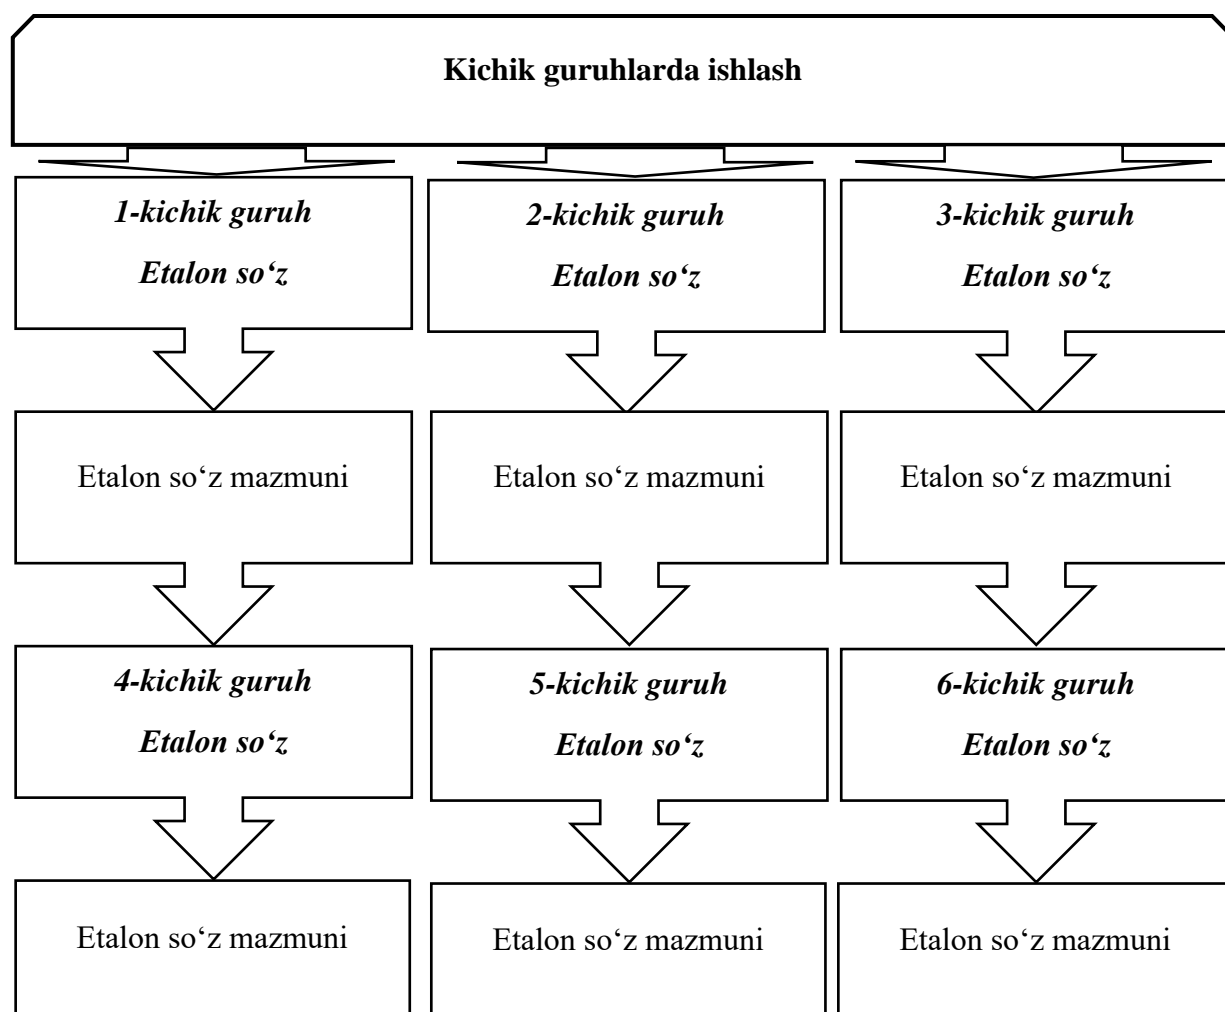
Kichik guruhlarda ishlash

1-kichik guruh
Etalon so‘z

Etalon so‘z mazmuni

4-kichik guruh
Etalon so‘z

Etalon so‘z mazmuni

2-kichik guruh
Etalon so‘z

Etalon so‘z mazmuni

5-kichik guruh
Etalon so‘z

Etalon so‘z mazmuni

3-kichik guruh
Etalon so‘z

Etalon so‘z mazmuni

6-kichik guruh
Etalon so‘z

Etalon so‘z mazmuni